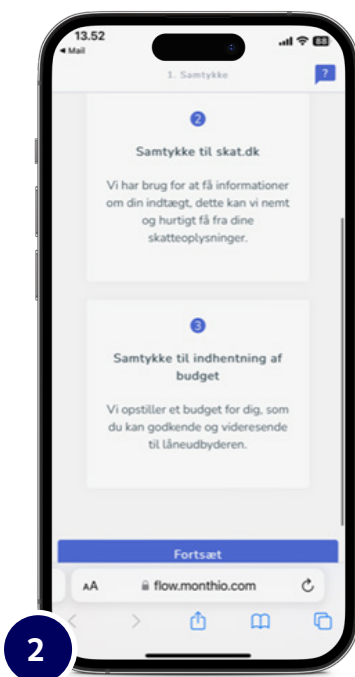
13.52
◂ Mail
1. Samtykke
?

2
Samtykke til skat.dk

Vi har brug for at få informationer om din indtægt, dette kan vi nemt og hurtigt få fra dine skatteoplysninger.

3
Samtykke til indhentning af budget

Vi opstiller et budget for dig, som du kan godkende og videresende til låneudbyderen.

Fortsæt

AA flow.monthio.com

2